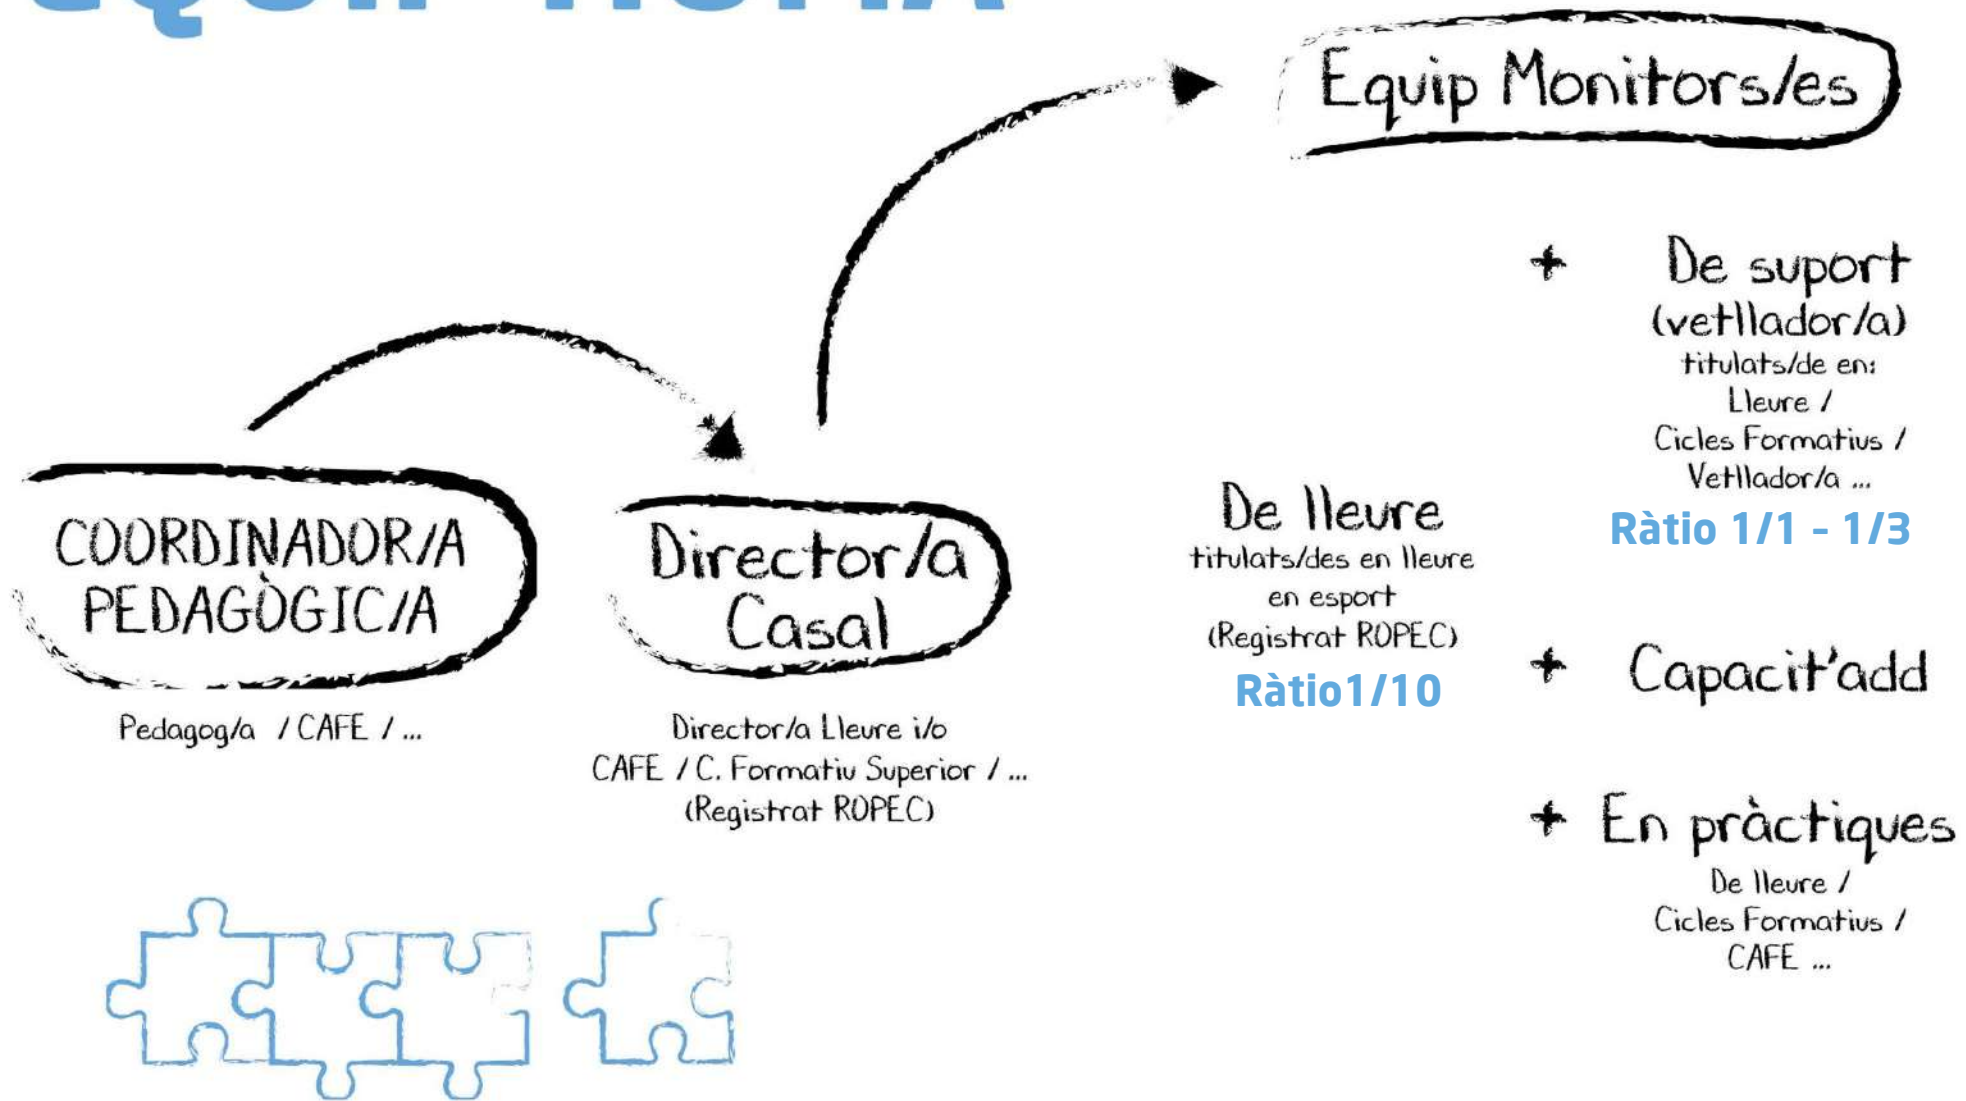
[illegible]

Equip Monitors/es

COORDINADOR/A PEDAGÒGIC/A

Pedagog/a / CAFE / ...

Director/a Casal

Director/a Lleure i/o CAFE / C. Formatiu Superior / ... (Registrat ROPEC)

De lleure
titulats/des en lleure en esport (Registrat ROPEC)
Ràtio1/10

+ De suport (vetllador/a)
titulats/de en: Lleure / Cicles Formatius / Vetllador/a ...
Ràtio 1/1 - 1/3

+ Capacit'add

+ En pràctiques
De lleure / Cicles Formatius / CAFE ...